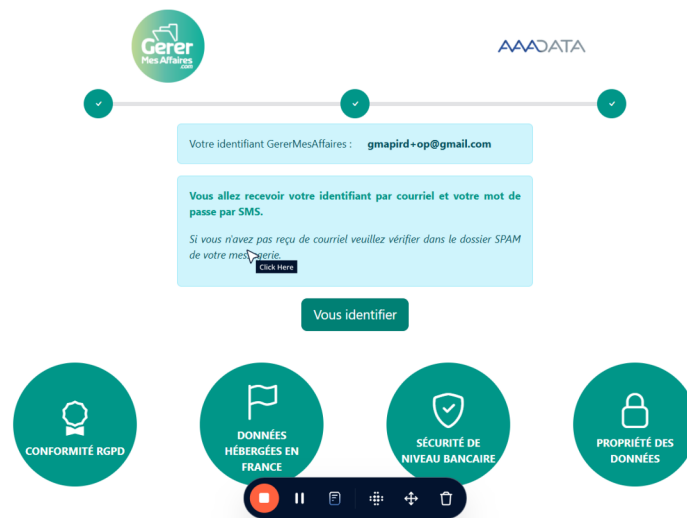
Gerer MesAffaires .com

AAADATA

Votre identifiant GererMesAffaires : gmapird+op@gmail.com

Vous allez recevoir votre identifiant par courriel et votre mot de passe par SMS.

Si vous n'avez pas reçu de courriel veuillez vérifier dans le dossier SPAM de votre mes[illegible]erie.

Click Here

Vous identifier

CONFORMITÉ RGPD

DONNÉES HÉBERGÉES EN FRANCE

SÉCURITÉ DE NIVEAU BANCAIRE

PROPRIÉTÉ DES DONNÉES